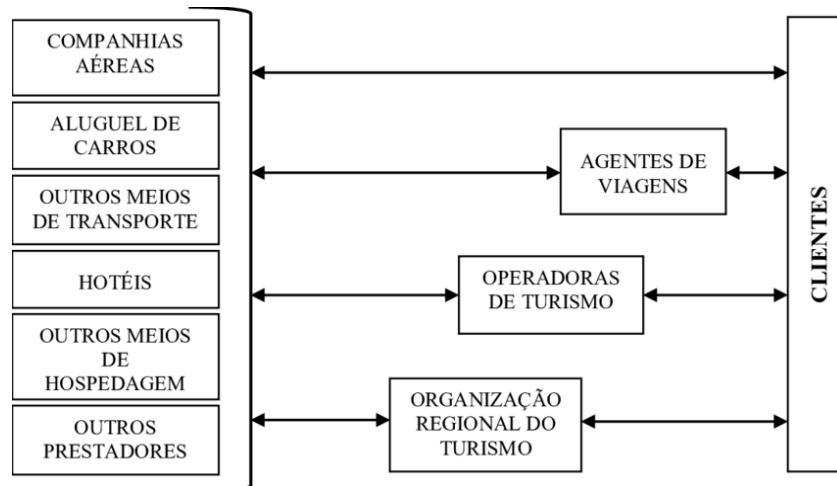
COMPANHIAS AÉREAS

ALUGUEL DE CARROS

OUTROS MEIOS DE TRANSPORTE

HOTÉIS

OUTROS MEIOS DE HOSPEDAGEM

OUTROS PRESTADORES

AGENTES DE VIAGENS

OPERADORAS DE TURISMO

ORGANIZAÇÃO REGIONAL DO TURISMO

CLIENTES